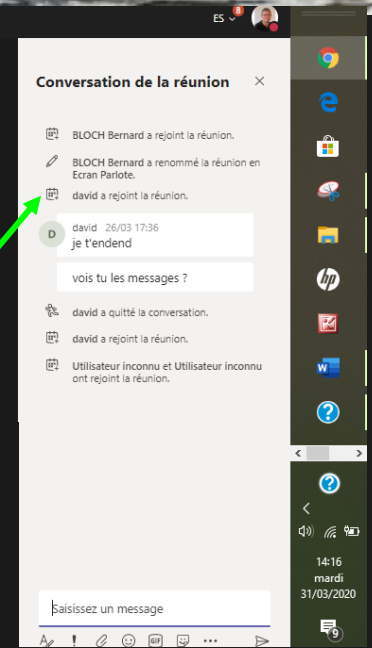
ES 8

Conversation de la réunion ×

BLOCH Bernard a rejoint la réunion.

BLOCH Bernard a renommé la réunion en Ecran Parlote.

david a rejoint la réunion.

D david 26/03 17:36
je t'endend

vois tu les messages ?

david a quitté la conversation.

david a rejoint la réunion.

Utilisateur inconnu et Utilisateur inconnu ont rejoint la réunion.

Saisissez un message

GIF

14:16
mardi
31/03/2020

9